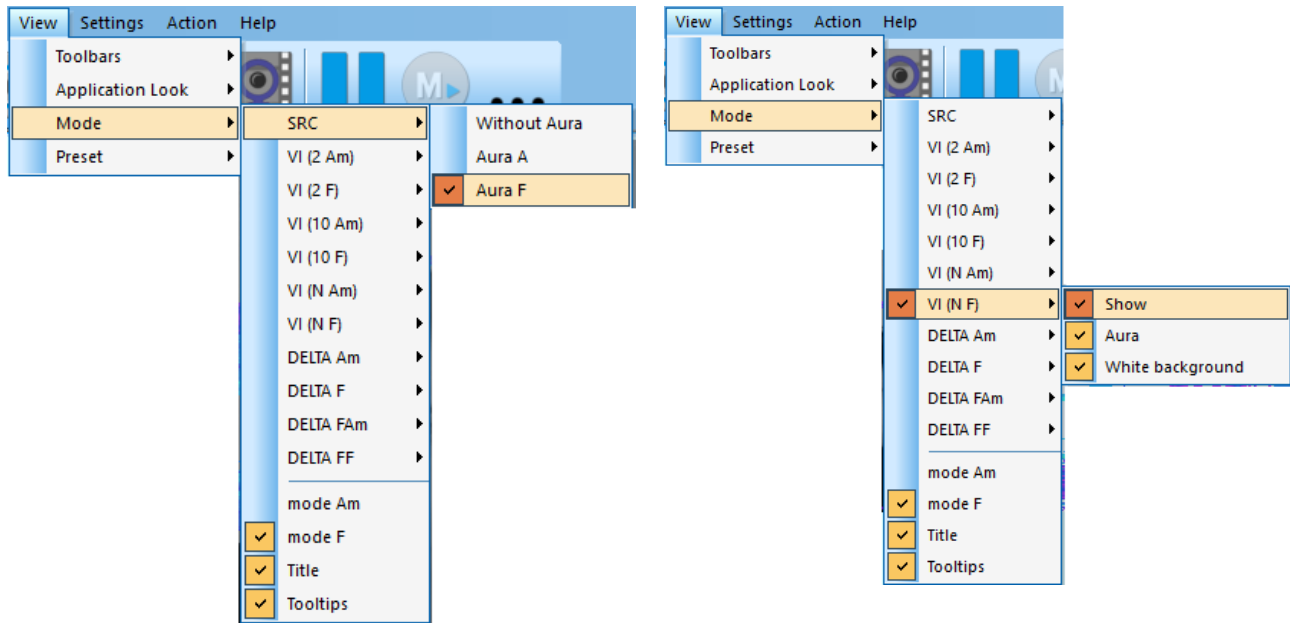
View Settings Action Help

Toolbars
Application Look
Mode
Preset

SRC
VI (2 Am)
VI (2 F)
VI (10 Am)
VI (10 F)
VI (N Am)
VI (N F)
DELTA Am
DELTA F
DELTA FAm
DELTA FF
mode Am
mode F
Title
Tooltips

Without Aura
Aura A
Aura F

View Settings Action Help

Toolbars
Application Look
Mode
Preset

SRC
VI (2 Am)
VI (2 F)
VI (10 Am)
VI (10 F)
VI (N Am)
VI (N F)
DELTA Am
DELTA F
DELTA FAm
DELTA FF
mode Am
mode F
Title
Tooltips

Show
Aura
White background